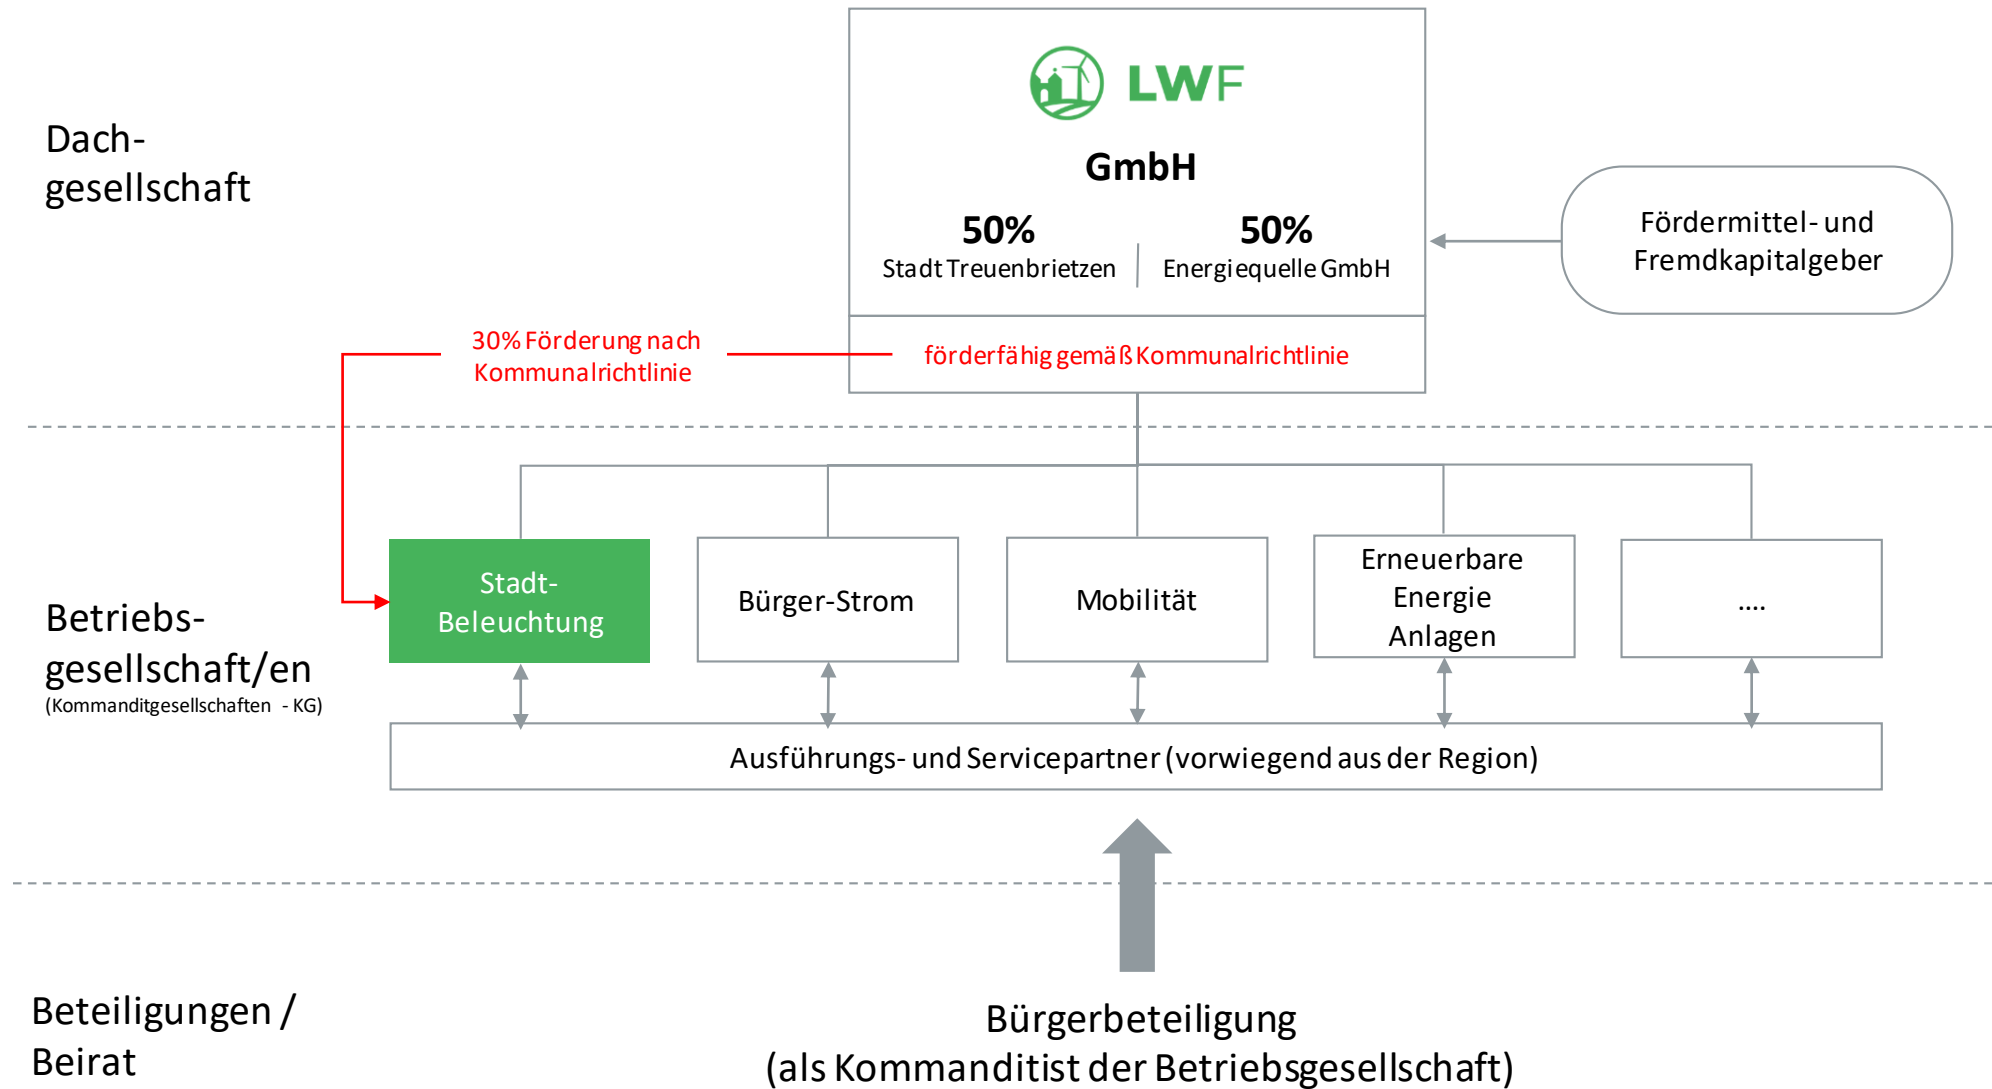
Dachgesellschaft

LWF

GmbH

50%
Stadt Treuenbrietzen

50%
Energiequelle GmbH

Fördermittel- und Fremdkapitalgeber

30% Förderung nach Kommunalrichtlinie

förderfähig gemäß Kommunalrichtlinie

Betriebsgesellschaft/en
(Kommanditgesellschaften - KG)

Stadt-Beleuchtung

Bürger-Strom

Mobilität

Erneuerbare Energie Anlagen

....

Ausführungs- und Servicepartner (vorwiegend aus der Region)

Beteiligungen / Beirat

Bürgerbeteiligung
(als Kommanditist der Betriebsgesellschaft)